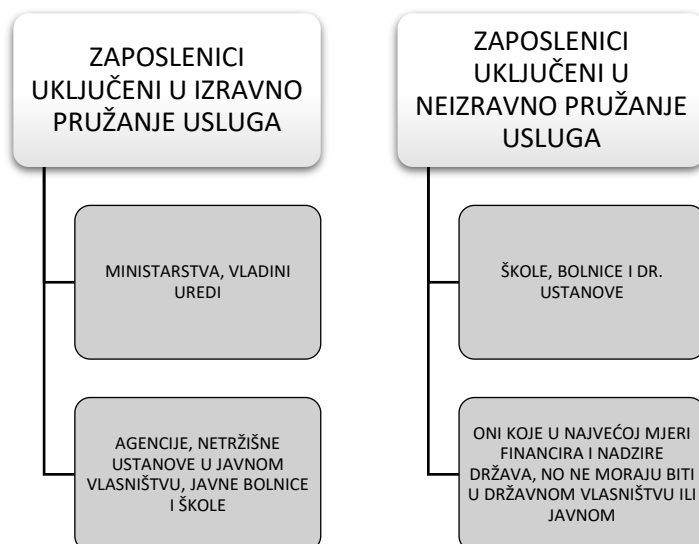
ZAPOSLENICI UKLJUČENI U IZRAVNO PRUŽANJE USLUGA

MINISTARSTVA, VLADINI UREDI

AGENCIJE, NETRŽIŠNE USTANOVE U JAVNOM VLASNIŠTVU, JAVNE BOLNICE I ŠKOLE

ZAPOSLENICI UKLJUČENI U NEIZRAVNO PRUŽANJE USLUGA

ŠKOLE, BOLNICE I DR. USTANOVE

ONI KOJE U NAJVEĆOJ MJERI FINANCIRA I NADZIRE DRŽAVA, NO NE MORAJU BITI U DRŽAVNOM VLASNIŠTVU ILI JAVNOM